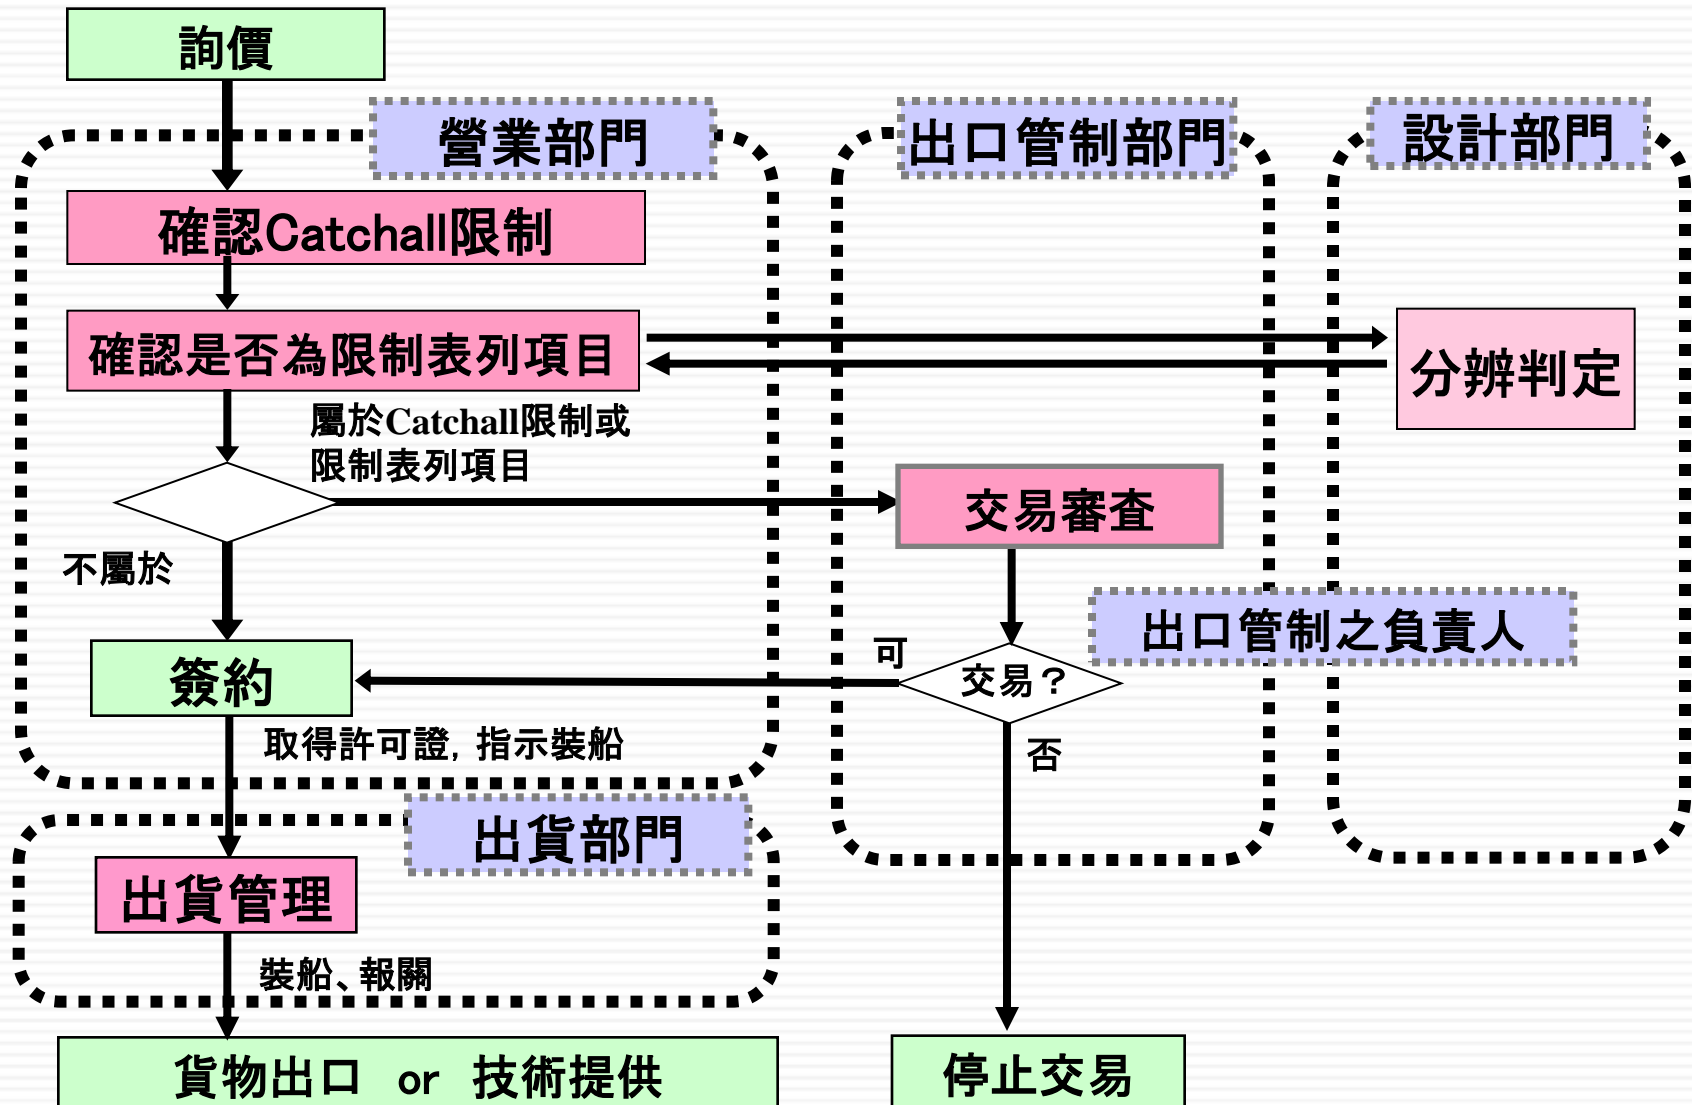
詢價

營業部門

出口管制部門

設計部門

確認Catchall限制

確認是否為限制表列項目

分辨判定

屬於Catchall限制或限制表列項目

交易審查

不屬於

出口管制之負責人

可

簽約

交易？

否

取得許可證，指示裝船

出貨部門

出貨管理

裝船、報關

貨物出口 or 技術提供

停止交易